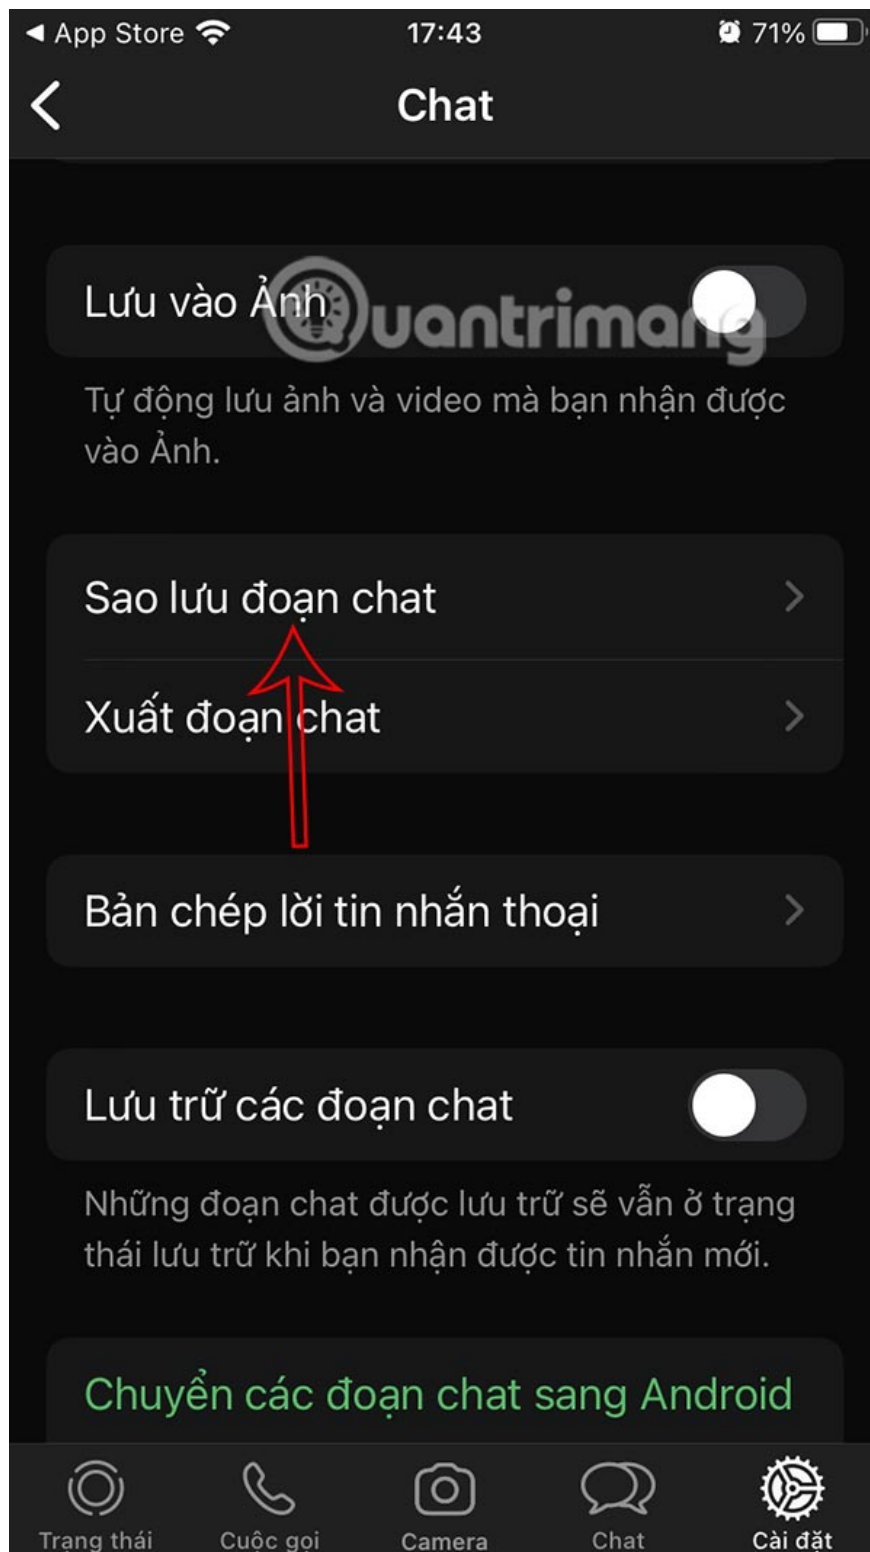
◄ App Store 17:43 71%

Chat

Lưu vào Ảnh

Tự động lưu ảnh và video mà bạn nhận được vào Ảnh.

Sao lưu đoạn chat

Xuất đoạn chat

Bản chép lời tin nhắn thoại

Lưu trữ các đoạn chat

Những đoạn chat được lưu trữ sẽ vẫn ở trạng thái lưu trữ khi bạn nhận được tin nhắn mới.

Chuyển các đoạn chat sang Android

Trang thái Cuộc gọi Camera Chat Cài đặt

uantrimang